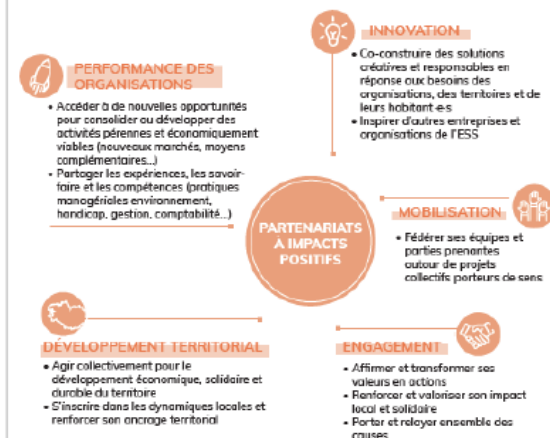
PERFORMANCE DES ORGANISATIONS

• Accéder à de nouvelles opportunités pour consolider ou développer des activités pérennes et économiquement viables (nouveaux marchés, moyens complémentaires...)
• Partager les expériences, les savoir-faire et les compétences (pratiques managériales environnement, handicap, gestion, comptabilité...)

INNOVATION

• Co-construire des solutions créatives et responsables en réponse aux besoins des organisations, des territoires et de leurs habitant·e·s
• Inspirer d'autres entreprises et organisations de l'ESS

PARTENARIATS À IMPACTS POSITIFS

MOBILISATION

• Fédérer ses équipes et parties prenantes autour de projets collectifs porteurs de sens

DÉVELOPPEMENT TERRITORIAL

• Agir collectivement pour le développement économique, solidaire et durable du territoire
• S'inscrire dans les dynamiques locales et renforcer son ancrage territorial

ENGAGEMENT

• Affirmer et transformer ses valeurs en actions
• Renforcer et valoriser son impact local et solidaire
• Porter et relayer ensemble des causes